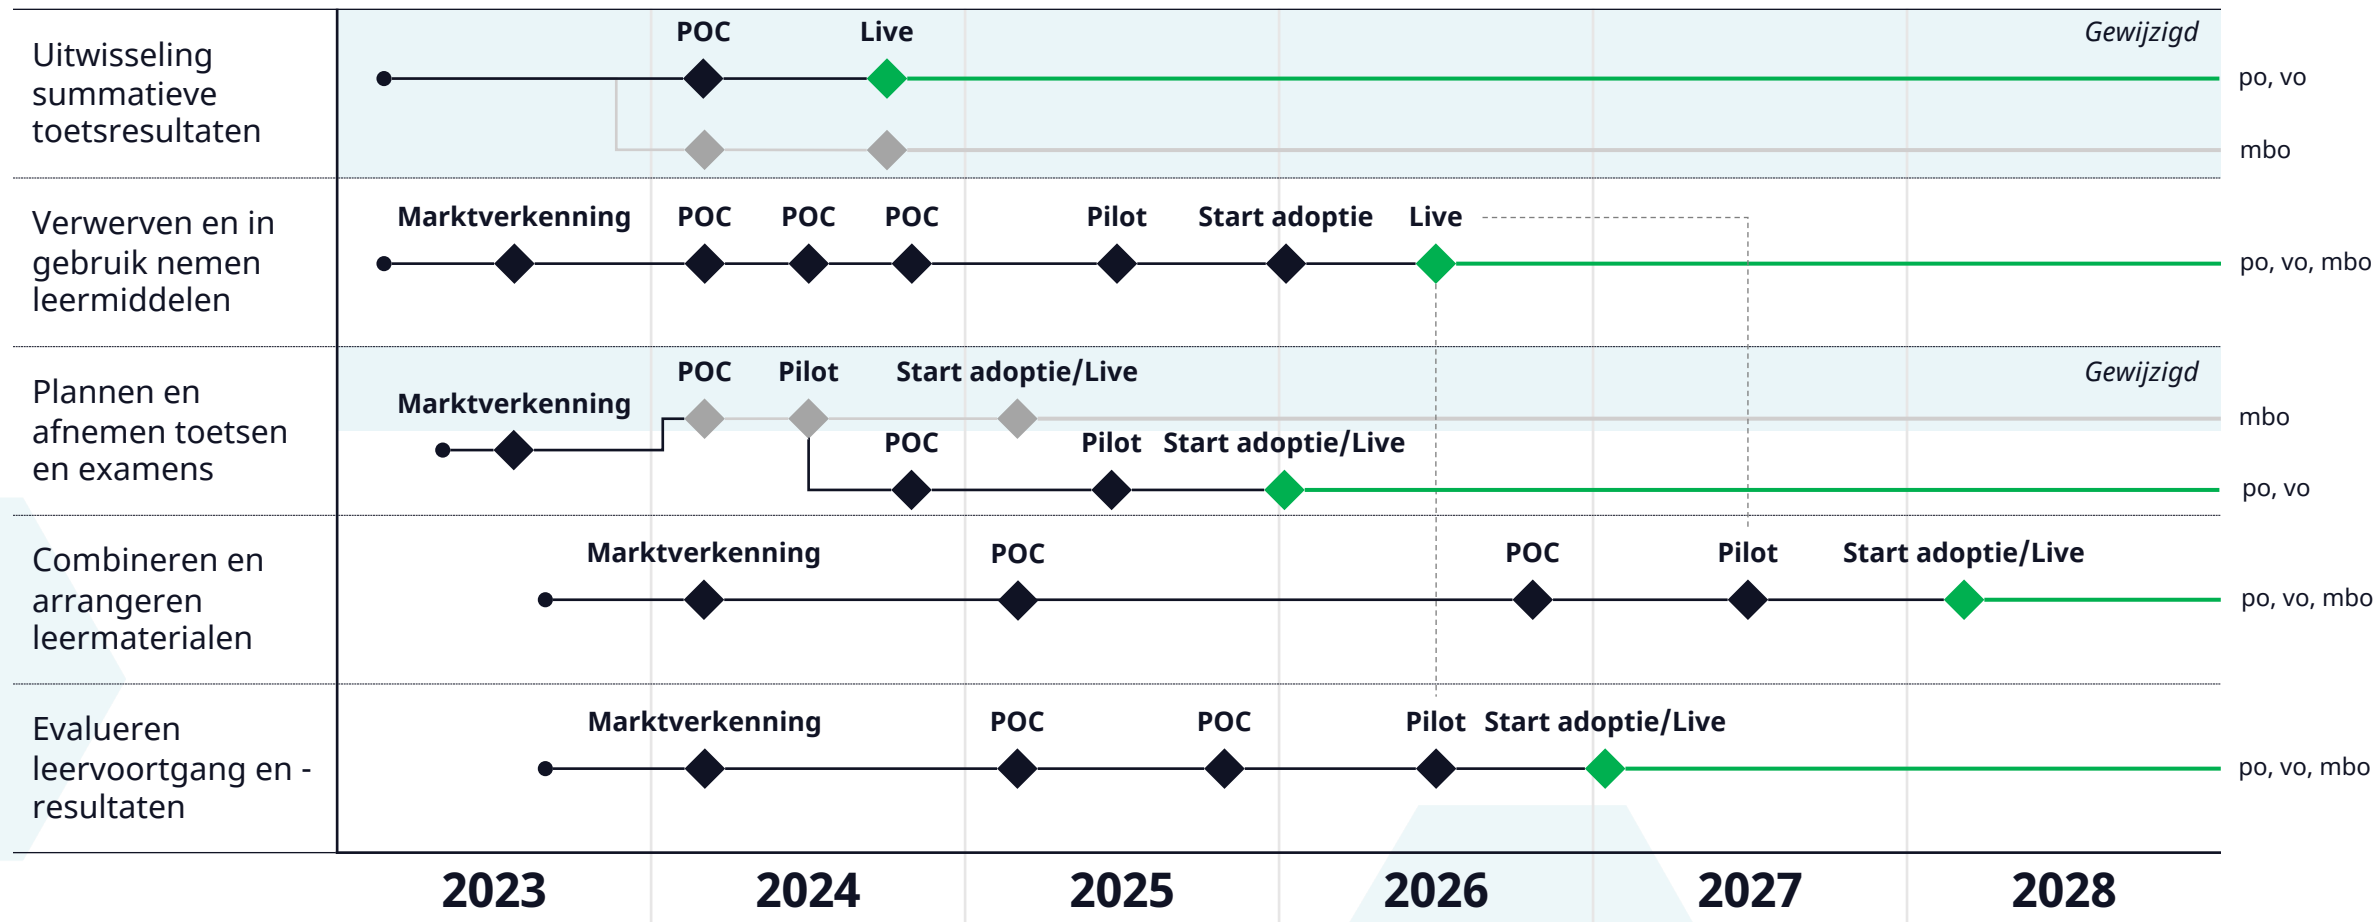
Uitwisseling summatieve toetsresultaten

POC Live Gewijzigd

po, vo

mbo

Verwerven en in gebruik nemen leermiddelen

Marktverkenning POC POC POC Pilot Start adoptie Live

po, vo, mbo

Plannen en afnemen toetsen en examens

POC Pilot Start adoptie/Live Gewijzigd

Marktverkenning

mbo

POC Pilot Start adoptie/Live

po, vo

Combineren en arrangeren leermaterialen

Marktverkenning POC POC Pilot Start adoptie/Live

po, vo, mbo

Evalueren leervoortgang en -resultaten

Marktverkenning POC POC Pilot Start adoptie/Live

po, vo, mbo

2023 2024 2025 2026 2027 2028